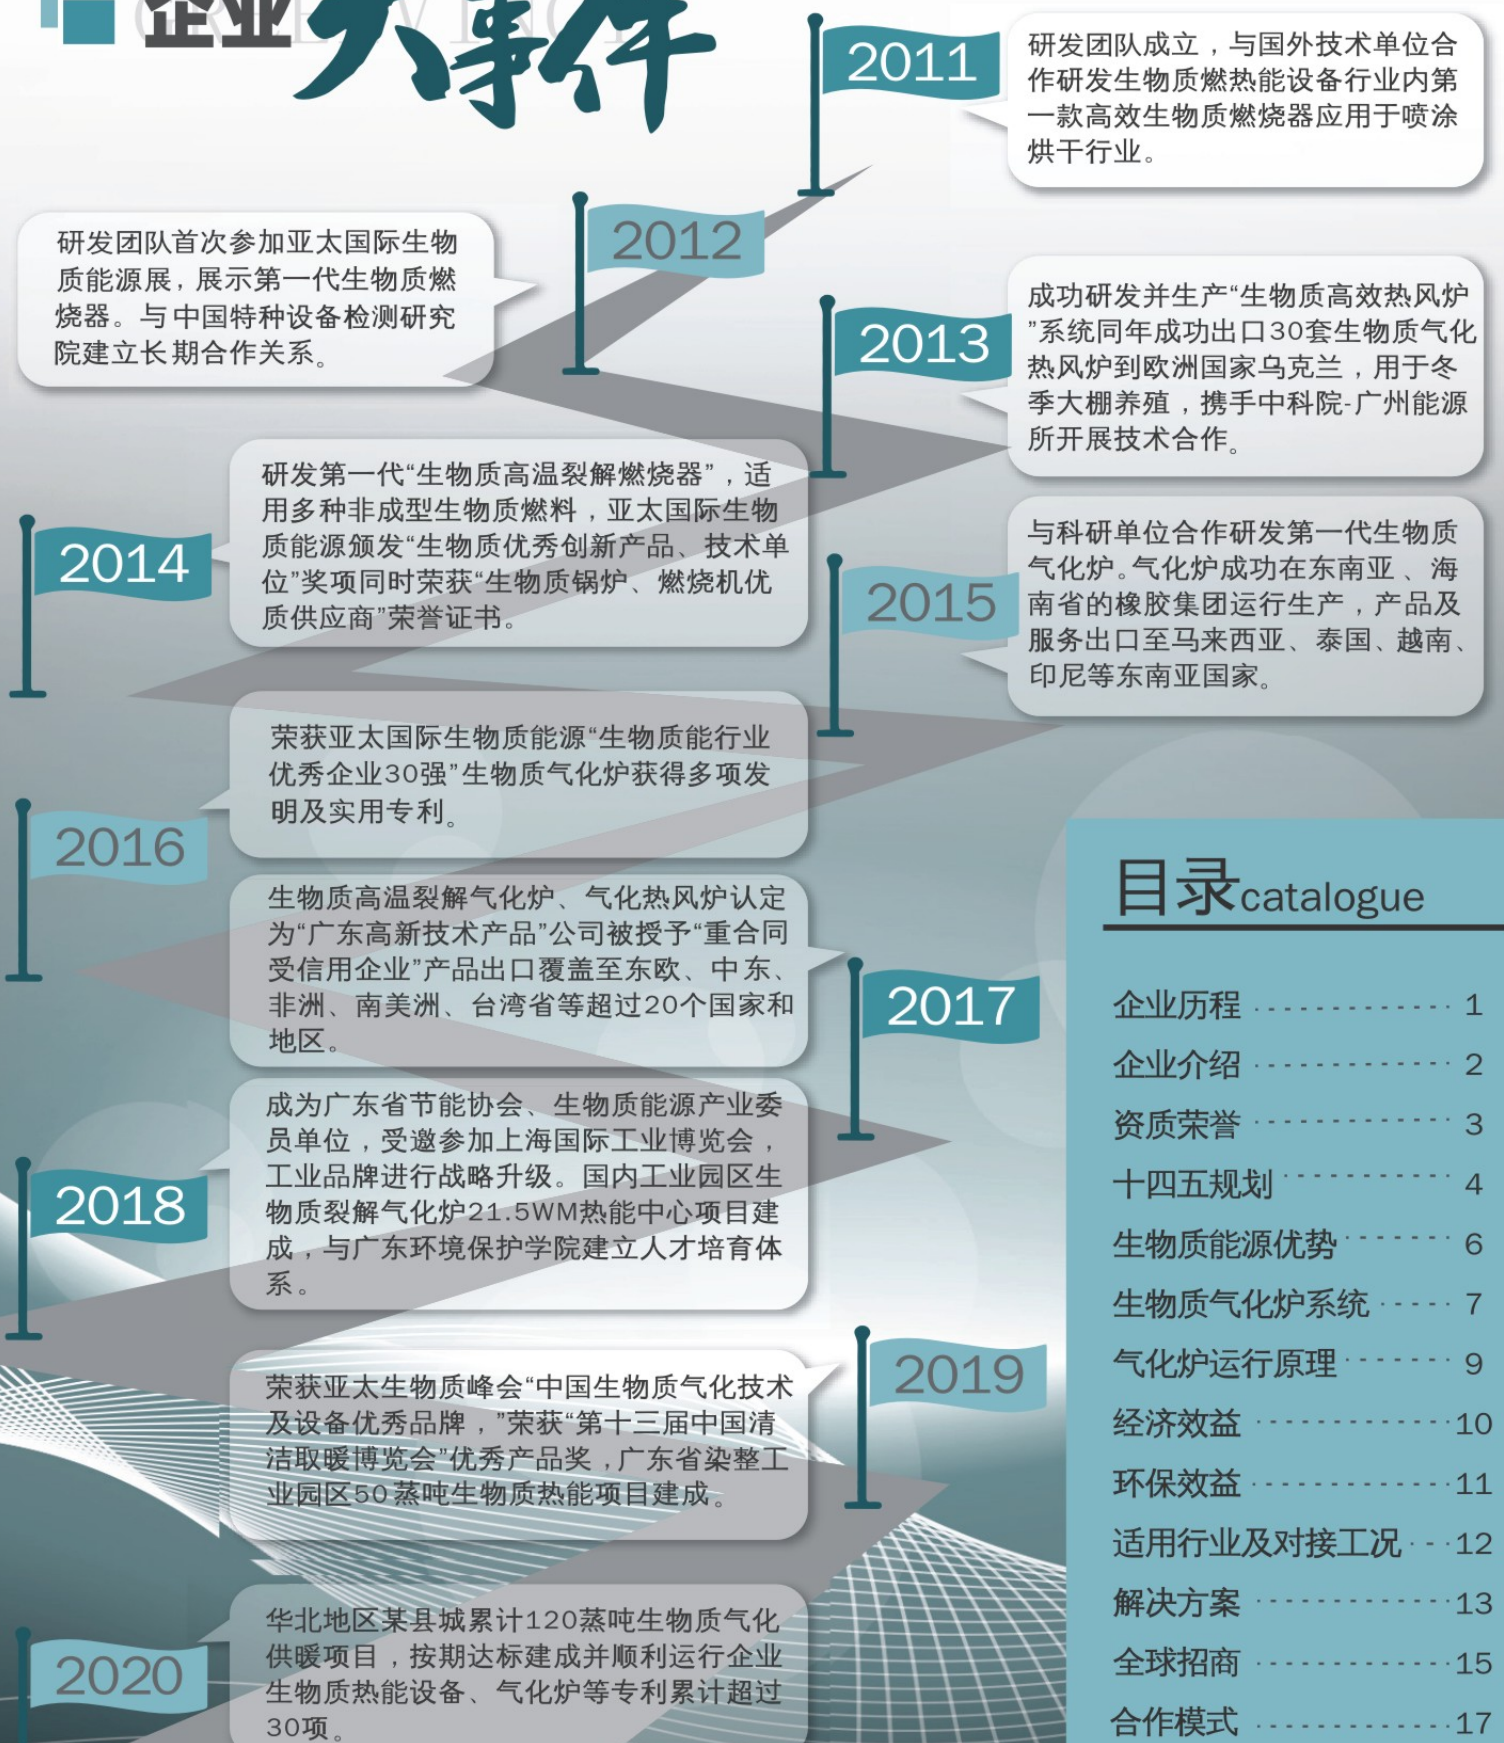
企业大事件

2011
研发团队成立，与国外技术单位合作研发生物质燃热能设备行业内第一款高效生物质燃烧器应用于喷涂烘干行业。

2012
研发团队首次参加亚太国际生物质能源展，展示第一代生物质燃烧器。与中国特种设备检测研究院建立长期合作关系。

2013
成功研发并生产“生物质高效热风炉”系统同年成功出口30套生物质气化热风炉到欧洲国家乌克兰，用于冬季大棚养殖，携手中科院-广州能源所开展技术合作。

2014
研发第一代“生物质高温裂解燃烧器”，适用多种非成型生物质燃料，亚太国际生物质能源颁发“生物质优秀创新产品、技术单位”奖项同时荣获“生物质锅炉、燃烧机优质供应商”荣誉证书。

2015
与科研单位合作研发第一代生物质气化炉。气化炉成功在东南亚、海南省的橡胶集团运行生产，产品及服务出口至马来西亚、泰国、越南、印尼等东南亚国家。

2016
荣获亚太国际生物质能源“生物质能行业优秀企业30强”生物质气化炉获得多项发明及实用专利。

2017
生物质高温裂解气化炉、气化热风炉认定为“广东高新技术产品”公司被授予“重合同受信用企业”产品出口覆盖至东欧、中东、非洲、南美洲、台湾省等超过20个国家和地区。

2018
成为广东省节能协会、生物质能源产业委员单位，受邀参加上海国际工业博览会，工业品牌进行战略升级。国内工业园区生物质裂解气化炉21.5WM热能中心项目建成，与广东环境保护学院建立人才培育体系。

2019
荣获亚太生物质峰会“中国生物质气化技术及设备优秀品牌，”荣获“第十三届中国清洁取暖博览会”优秀产品奖，广东省染整工业园区50蒸吨生物质热能项目建成。

2020
华北地区某县城累计120蒸吨生物质气化供暖项目，按期达标建成并顺利运行企业生物质热能设备、气化炉等专利累计超过30项。

目录catalogue
企业历程 1
企业介绍 2
资质荣誉 3
十四五规划 4
生物质能源优势 6
生物质气化炉系统 7
气化炉运行原理 9
经济效益 10
环保效益 11
适用行业及对接工况 12
解决方案 13
全球招商 15
合作模式 17